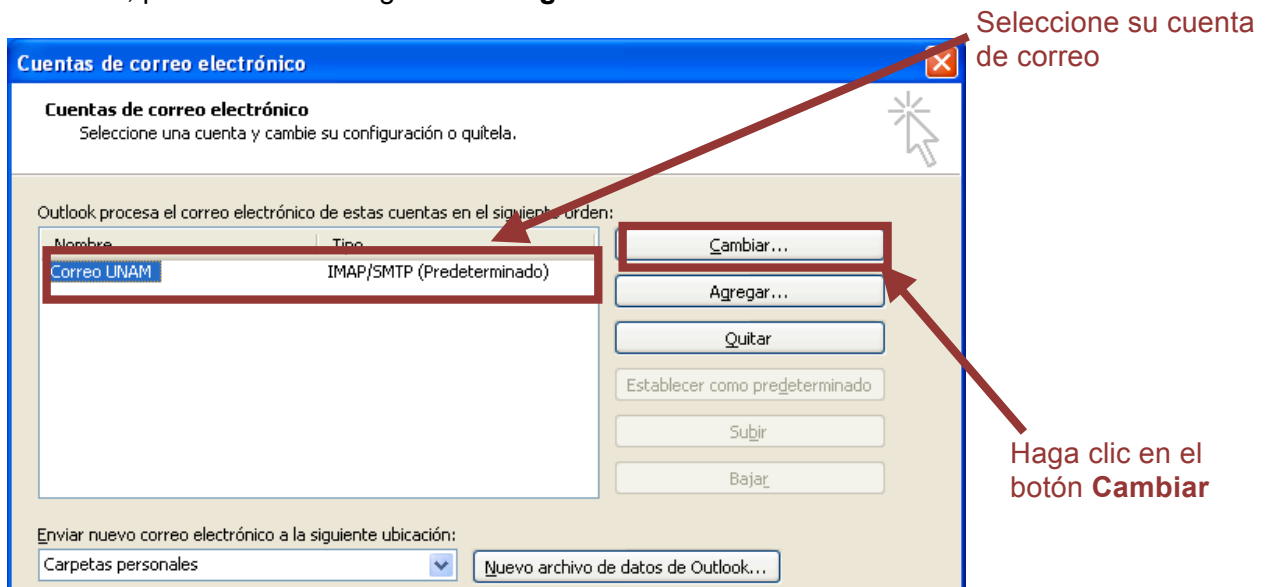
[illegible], p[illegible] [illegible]g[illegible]

Seleccione su cuenta de correo

Cuentas de correo electrónico

Cuentas de correo electrónico
Seleccione una cuenta y cambie su configuración o quítela.

Outlook procesa el correo electrónico de estas cuentas en el siguiente orden:

| Nombre | Tipo |
|---|---|
| Correo UNAM | IMAP/SMTP (Predeterminado) |

Cambiar...
Agregar...
Quitar
Establecer como predeterminado
Subir
Bajar

Haga clic en el botón **Cambiar**

Enviar nuevo correo electrónico a la siguiente ubicación:
Carpetas personales
Nuevo archivo de datos de Outlook...